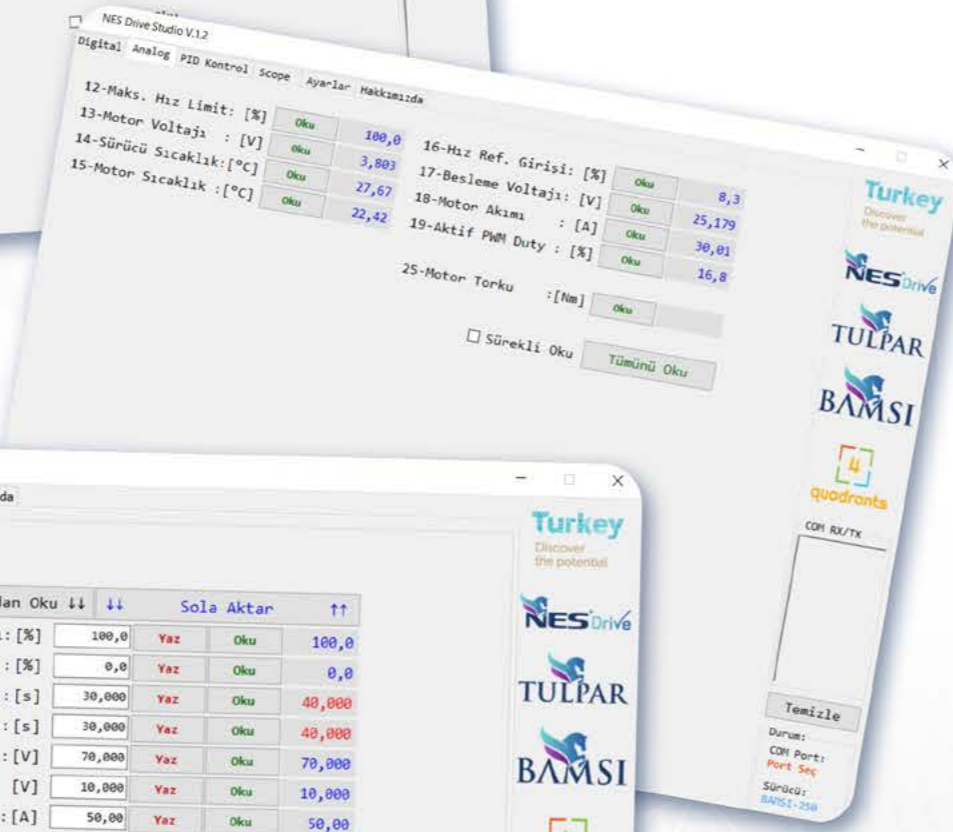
NES Drive Studio V.1.2

Digital Analog PID Kontrol Scope Ayarlar Hakkımızda

12-Maks. Hız Limit: [%] Oku 100,0
13-Motor Voltajı : [V] Oku 3,803
14-Sürücü Sıcaklık:[°C] Oku 27,67
15-Motor Sıcaklık :[°C] Oku 22,42

16-Hız Ref. Girişi: [%] Oku 8,3
17-Besleme Voltajı: [V] Oku 25,179
18-Motor Akımı : [A] Oku 30,01
19-Aktif PWM Duty : [%] Oku 16,8

25-Motor Torku :[Nm] Oku

☐ Sürekli Oku Tümünü Oku

Turkey
Discover the potential

NES Drive

TULPAR

BAMSI

quodrants

COM RX/TX

Temizle

Durum:
COM Port:
Port Seç
Sürücü:
BAMSI-250

da

lan Oku ↓↓ ↓↓ Sola Aktar ↑↑

| | | | | |
|---|---|---|---|---|
| :[%] | 100,0 | Yaz | Oku | 100,0 |
| : [%] | 0,0 | Yaz | Oku | 0,0 |
| : [s] | 30,000 | Yaz | Oku | 40,000 |
| : [s] | 30,000 | Yaz | Oku | 40,000 |
| : [V] | 70,000 | Yaz | Oku | 70,000 |
| [V] | 10,000 | Yaz | Oku | 10,000 |
| : [A] | 50,00 | Yaz | Oku | 50,00 |

Turkey
Discover the potential

NES Drive

TULPAR

BAMSI